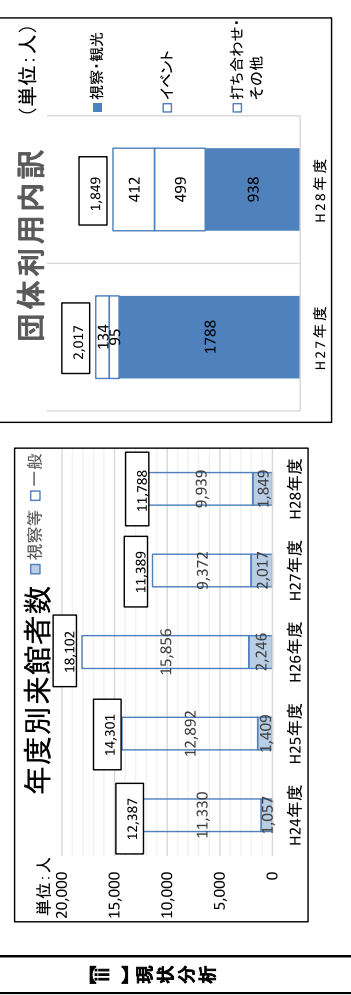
【Ⅲ】現状分析

年度別来館者数 ■視察等 □一般

単位：人

20,000
15,000
10,000
5,000
0

| | H24年度 | H25年度 | H26年度 | H27年度 | H28年度 |
|---|---|---|---|---|---|
| 合計 | 12,387 | 14,301 | 18,102 | 11,389 | 11,788 |
| 一般 | 11,330 | 12,892 | 15,856 | 9,372 | 9,939 |
| 視察等 | 1,057 | 1,409 | 2,246 | 2,017 | 1,849 |

団体利用内訳 （単位：人）

■視察・観光
□イベント
□打ち合わせ・その他

| | H27年度 | H28年度 |
|---|---|---|
| 合計 | 2,017 | 1,849 |
| 視察・観光 | 1788 | 938 |
| イベント | 95 | 499 |
| 打ち合わせ・その他 | 134 | 412 |